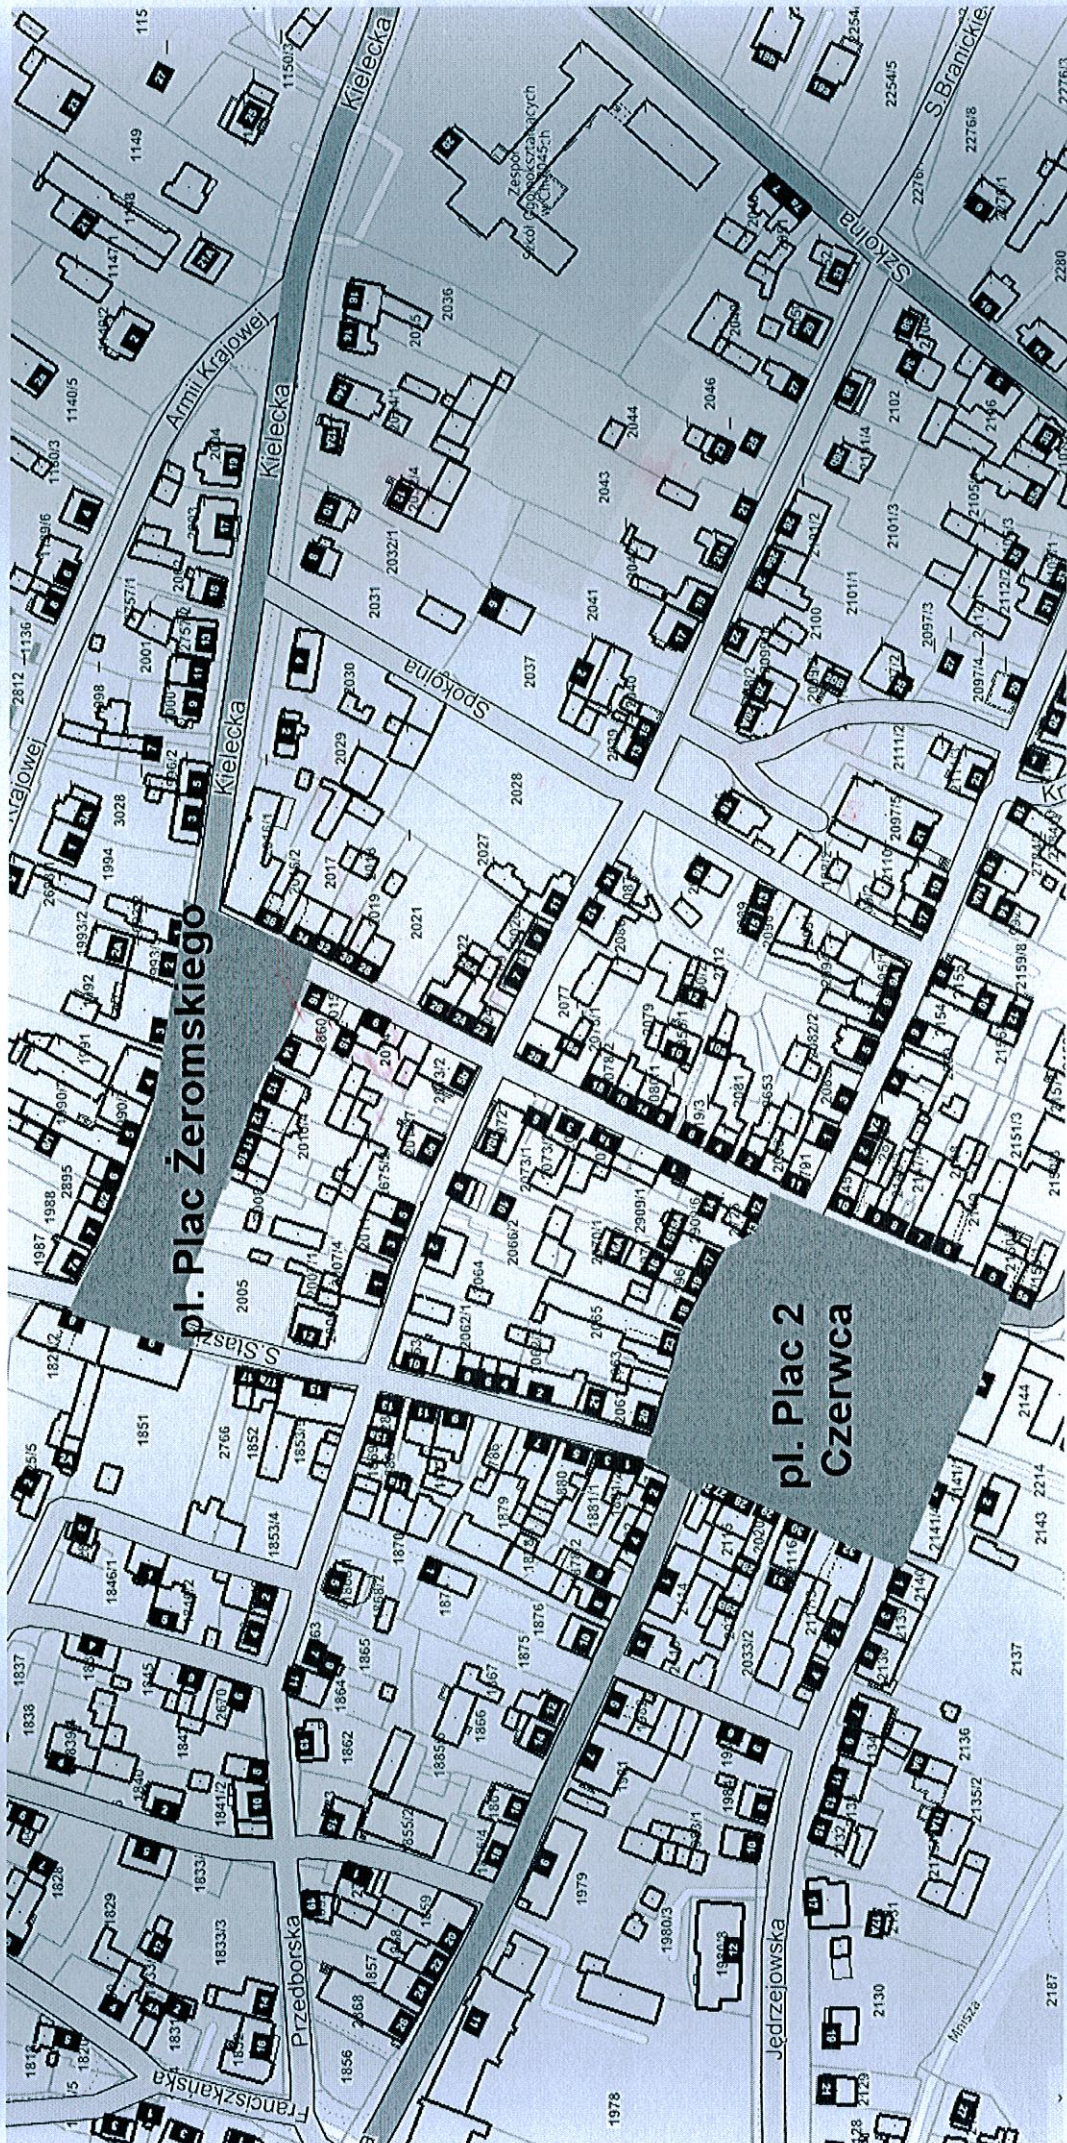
pl. Plac Żeromskiego

pl. Plac 2 Czerwca

Kielecka

Kielecka

Kielecka

Armii Krajowej

Krajowej

Spokojna

Szkolna

S. Branickiej

S. Staszica

Przedborska

Franciszkańska

Jędrzejowska

Mnisza

Zespół Szkół Ogólnokształcących w Chęcinach

2028

2037

2041

2043

2044

2046

2036

2031

2030

2029

2027

2021

2017

2005

1851

1852

1853

2766

1865

1862

1864

1875

1876

1879

1866

1870

1979

1978

1856

1857

1829

1828

1838

1837

1845

2812

2895

1988

1987

1994

3028

2001

1149

1147

2100

2101/1

2101/3

2102

2097/3

2136

2137

2143

2144

2214

2130

2187

2280

2254/5

2276/8

2065

2077

2079

2081

2066/2

2064

2062/1

1990

1992

1136

1140/5

1150/3

115

2033/2

1980/3

1833/3

1841/2

1846/1

1853/4

2135/2

2154

2151/3

2159/8

2105

2112/2

2111/2

2097/5

2097/4

2097/2

2075

2032/1

2003

2004

1160/3

1993/2

2010/4

2007/4

2073/1

2074/2

2082/2

2085

2110

2116

2141

1855/2

1881/1

1880

2019

2016/2

2047

2013

2020

2909/1

2062/2

2006

2070